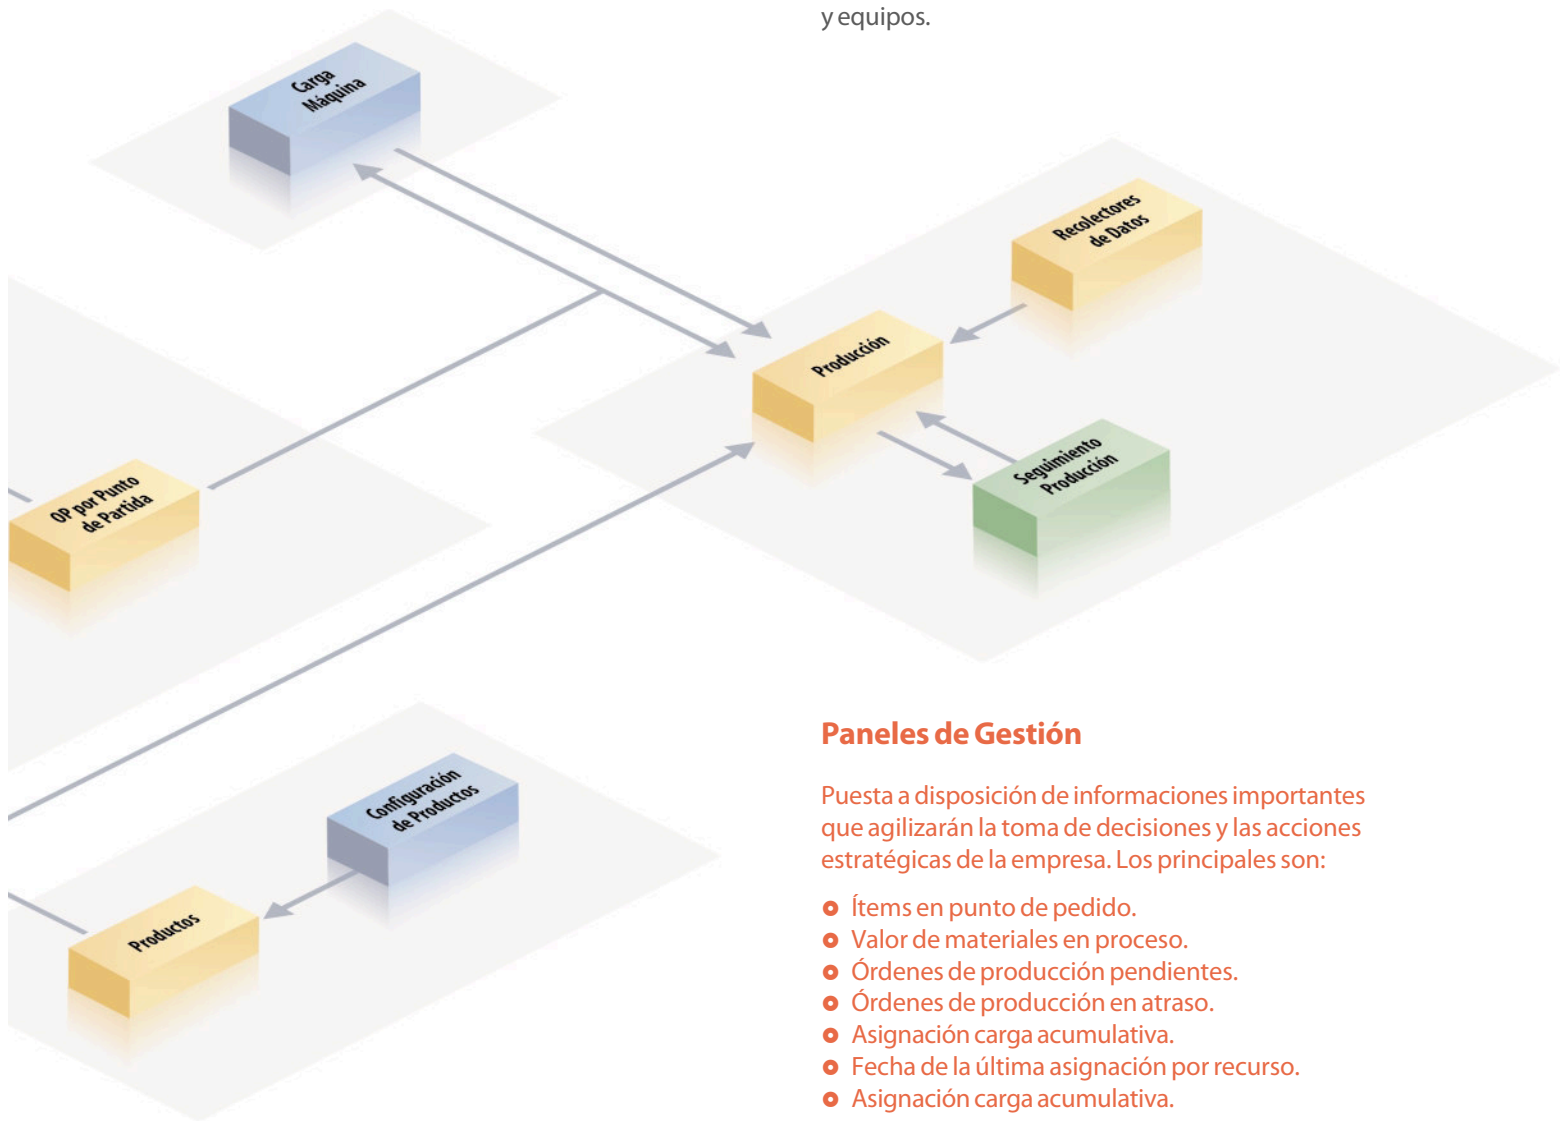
y equipos.

Carga Máquina

Recolectores de Datos

Producción

OP por Punto de Partida

Seguimiento Producción

Configuración de Productos

Productos

Paneles de Gestión

Puesta a disposición de informaciones importantes que agilizarán la toma de decisiones y las acciones estratégicas de la empresa. Los principales son:

- Ítems en punto de pedido.
- Valor de materiales en proceso.
- Órdenes de producción pendientes.
- Órdenes de producción en atraso.
- Asignación carga acumulativa.
- Fecha de la última asignación por recurso.
- Asignación carga acumulativa.